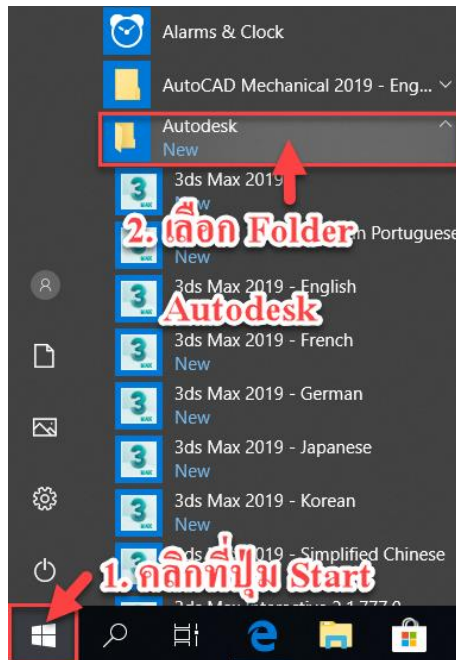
Alarms & Clock

AutoCAD Mechanical 2019 - Eng...

Autodesk
New

3ds Max 2019
New

2. เลือก Folder

n Portuguese
New

3ds Max 2019 - English
New

Autodesk

3ds Max 2019 - French
New

3ds Max 2019 - German
New

3ds Max 2019 - Japanese
New

3ds Max 2019 - Korean
New

3ds Max 2019 - Simplified Chinese

1. คลิกที่ปุ่ม Start

3ds Max Interactive 2.1.777.0